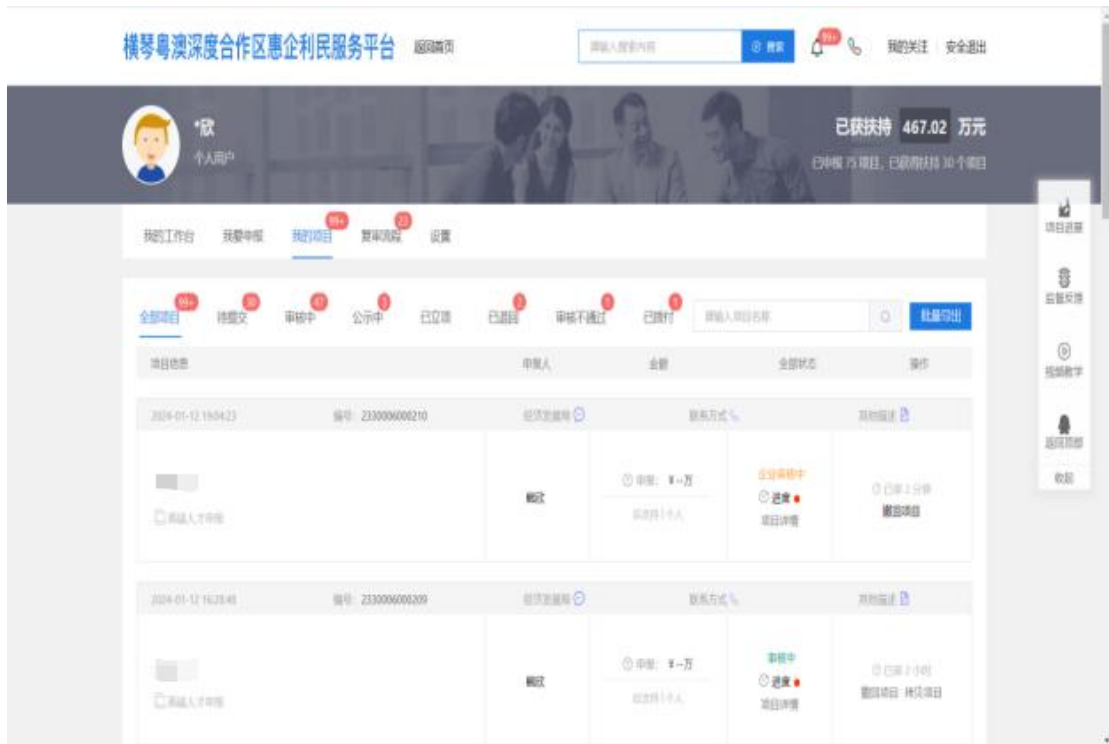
横琴粤澳深度合作区惠企利民服务平台 返回首页

请输入搜索内容 搜索 99+ 我的关注 安全退出

*欣
个人用户

已获扶持 467.02 万元
已申报 75 项目，已获得扶持 30 个项目

我的工作台 我要申报 我的项目 99+ 答审流程 23 设置

全部项目 99+ 待提交 30 审核中 47 公示中 0 已立项 已退回 2 审核不通过 0 已拨付 0 请输入项目名称 批量导出

| 项目信息 | 申报人 | 金额 | 全部状态 | 操作 |
|---|---|---|---|---|
| 2024-01-12 16:04:23 编号: 2330006000210 | 经济发展局 | 联系方式 | | 其他描述 |
| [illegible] 高端人才申报 | 鹏欣 | 申报: ¥--万 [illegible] | 企业审核中 进度 项目详情 | 已保存 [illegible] 撤回项目 |
| 2024-01-12 16:28:48 编号: 2330006000209 | 经济发展局 | 联系方式 | | 其他描述 |
| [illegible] 高端人才申报 | 鹏欣 | 申报: ¥--万 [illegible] | 审核中 进度 项目详情 | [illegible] 删除项目 拷贝项目 |

项目进度
监督反馈
视频教学
返回顶部
收起